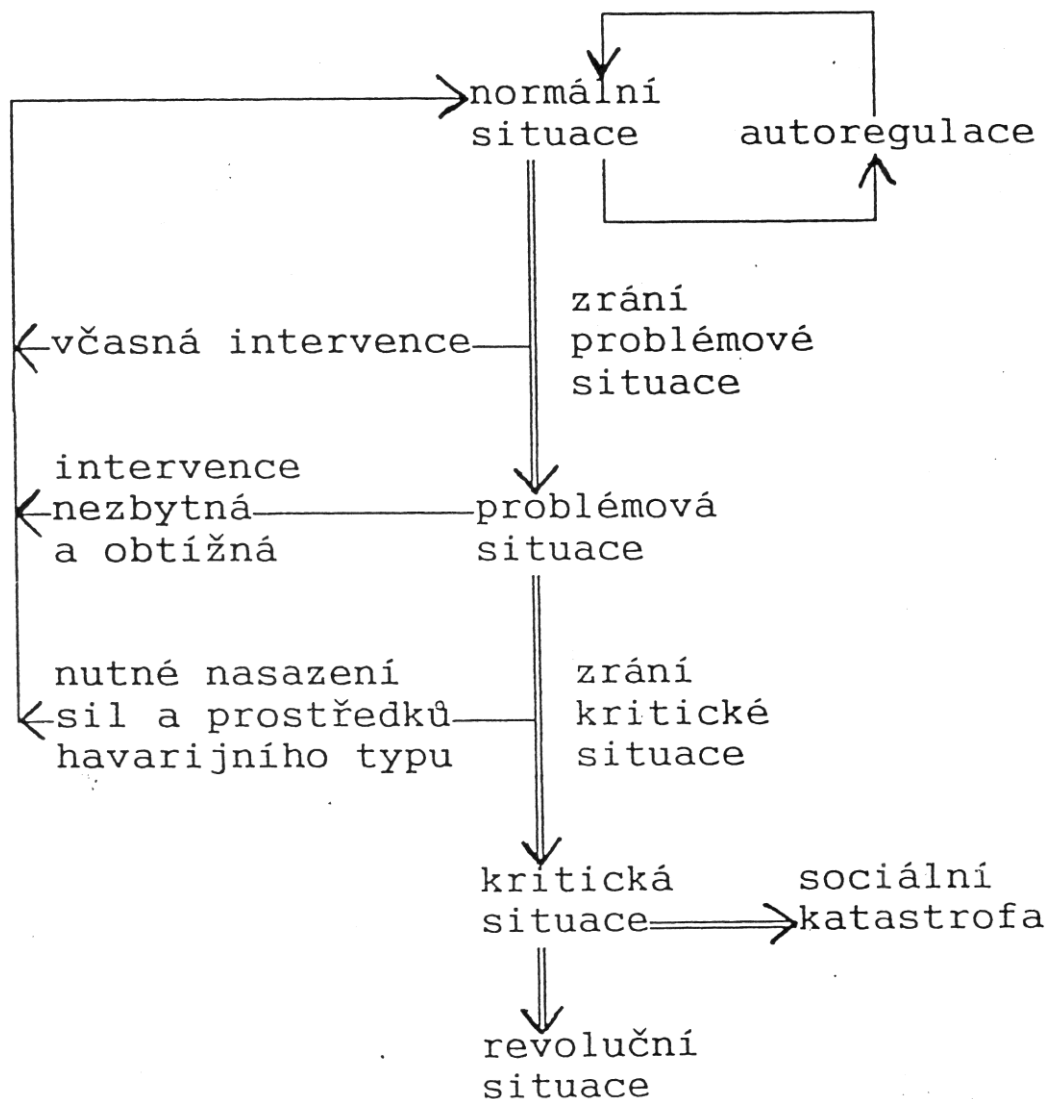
normální situace

autoregulace

zrání problémové situace

včasná intervence

intervence nezbytná a obtížná

problémová situace

nutné nasazení sil a prostředků havarijního typu

zrání kritické situace

kritická situace

sociální katastrofa

revoluční situace